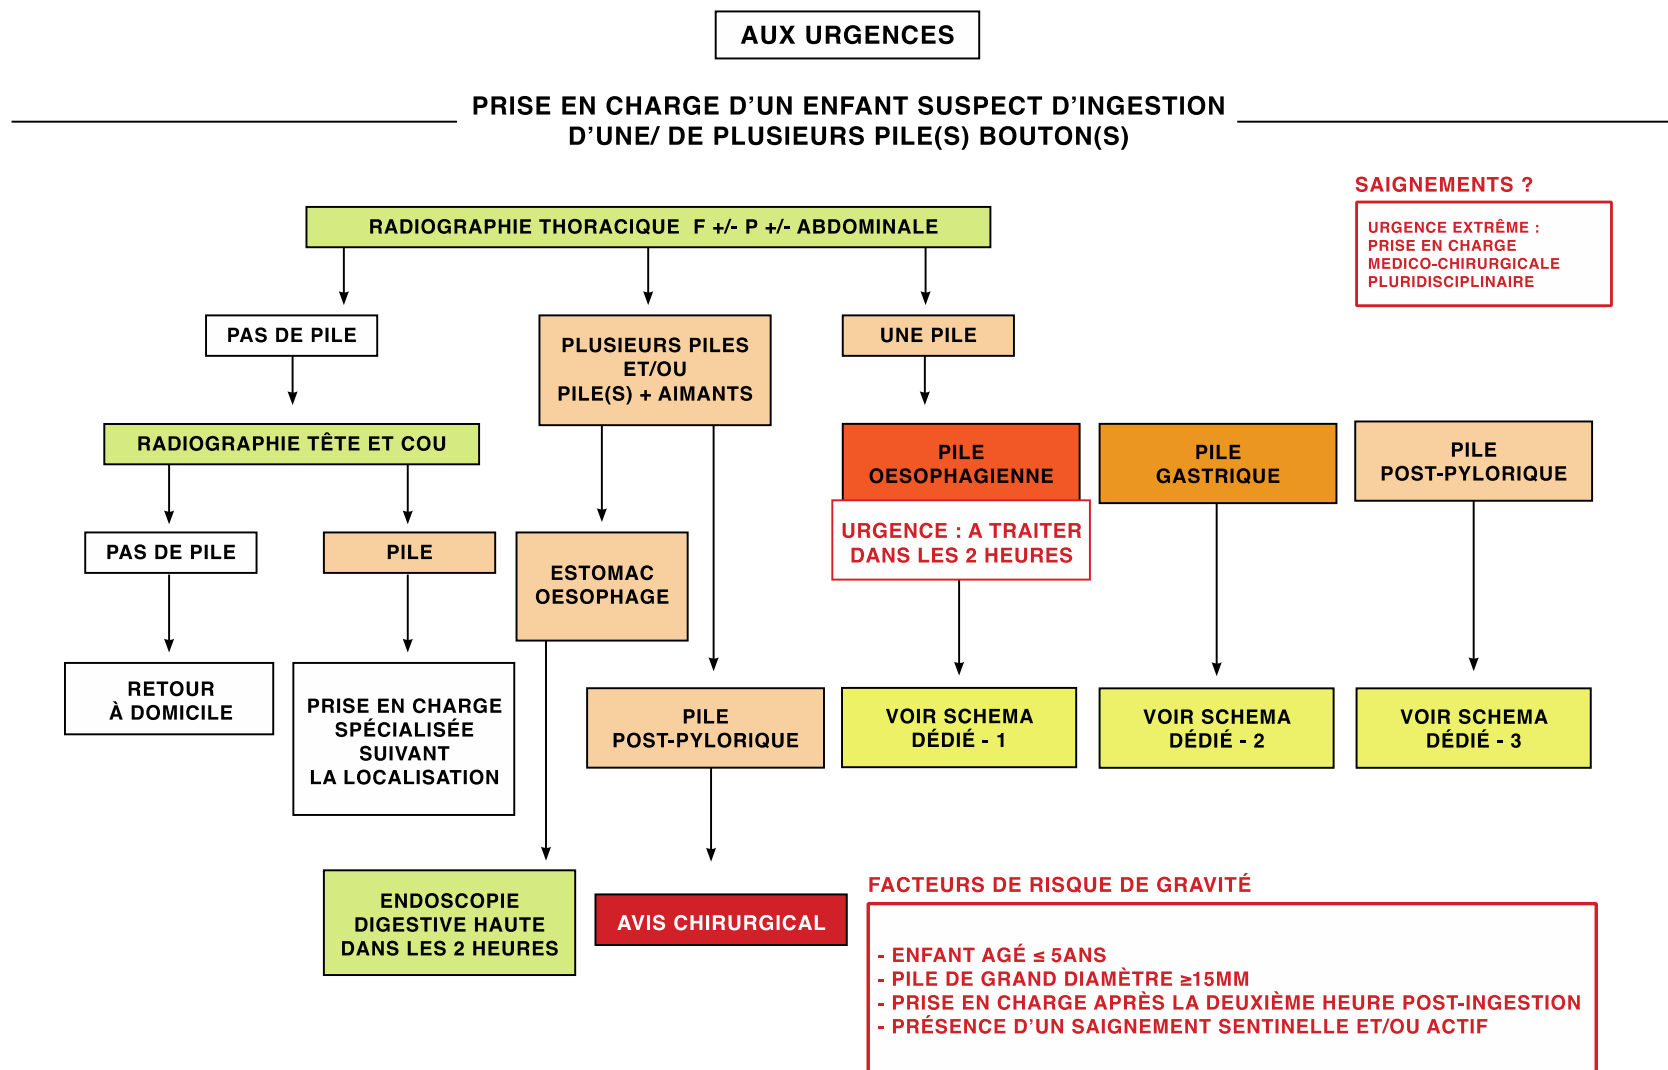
AUX URGENCES

PRISE EN CHARGE D'UN ENFANT SUSPECT D'INGESTION D'UNE/ DE PLUSIEURS PILE(S) BOUTON(S)

SAIGNEMENTS ?

URGENCE EXTRÊME : PRISE EN CHARGE MEDICO-CHIRURGICALE PLURIDISCIPLINAIRE

RADIOGRAPHIE THORACIQUE F +/- P +/- ABDOMINALE

PAS DE PILE

RADIOGRAPHIE TÊTE ET COU

PAS DE PILE

RETOUR À DOMICILE

PILE

PRISE EN CHARGE SPÉCIALISÉE SUIVANT LA LOCALISATION

PLUSIEURS PILES ET/OU PILE(S) + AIMANTS

ESTOMAC OESOPHAGE

ENDOSCOPIE DIGESTIVE HAUTE DANS LES 2 HEURES

PILE POST-PYLORIQUE

AVIS CHIRURGICAL

UNE PILE

PILE OESOPHAGIENNE

URGENCE : A TRAITER DANS LES 2 HEURES

VOIR SCHEMA DÉDIÉ - 1

PILE GASTRIQUE

VOIR SCHEMA DÉDIÉ - 2

PILE POST-PYLORIQUE

VOIR SCHEMA DÉDIÉ - 3

FACTEURS DE RISQUE DE GRAVITÉ

- ENFANT AGÉ ≤ 5ANS
- PILE DE GRAND DIAMÈTRE ≥15MM
- PRISE EN CHARGE APRÈS LA DEUXIÈME HEURE POST-INGESTION
- PRÉSENCE D'UN SAIGNEMENT SENTINELLE ET/OU ACTIF